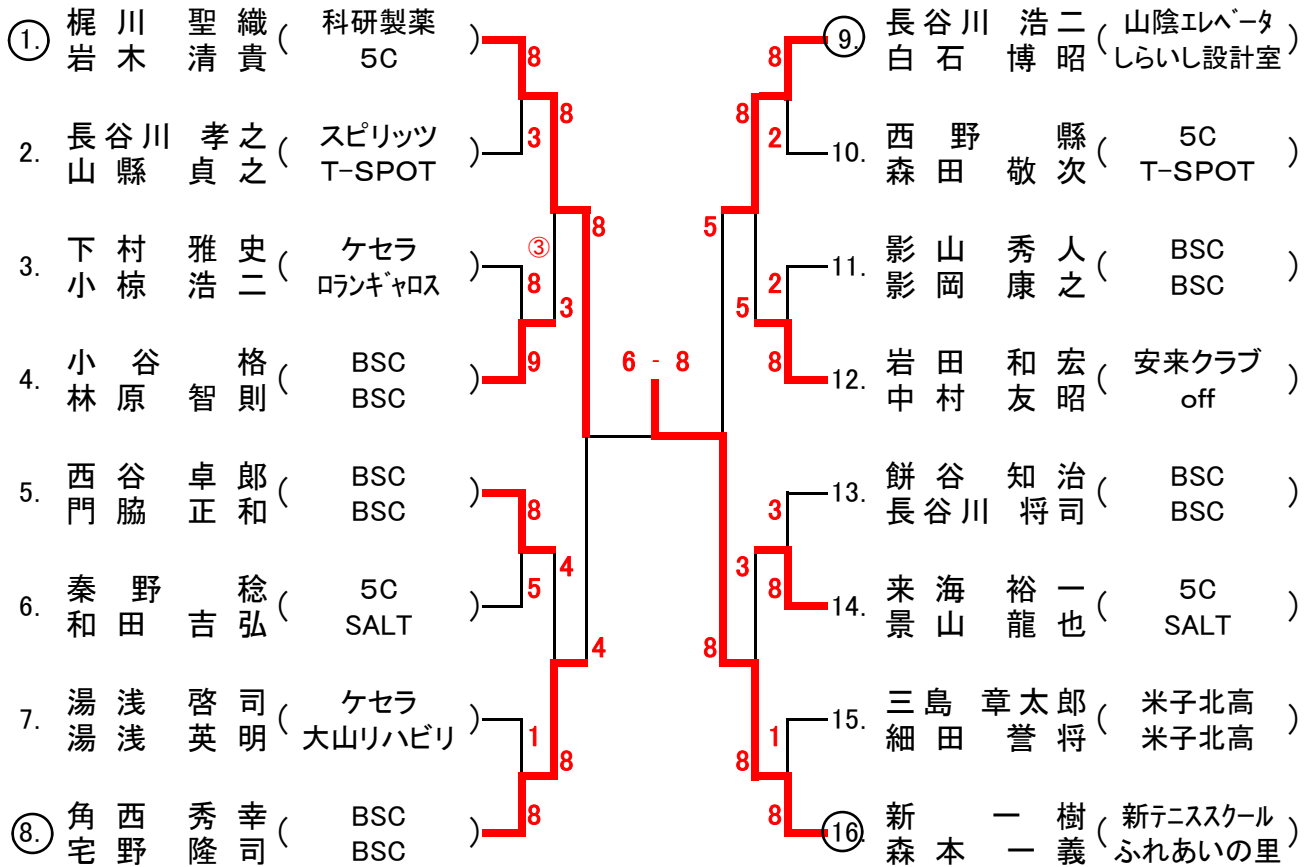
1. 梶川 聖織（科研製薬）
岩木 清貴（5C）

2. 長谷川 孝之（スピリッツ）
山縣 貞之（T-SPOT）

3. 下村 雅史（ケセラ）
小椋 浩二（ﾛﾗﾝｷﾞｬﾛｽ）

4. 小谷 格（BSC）
林原 智則（BSC）

5. 西谷 卓郎（BSC）
門脇 正和（BSC）

6. 秦野 稔（5C）
和田 吉弘（SALT）

7. 湯浅 啓司（ケセラ）
湯浅 英明（大山リハビリ）

8. 角西 秀幸（BSC）
宅野 隆司（BSC）

8
3
8
③
8
9
3
8
8
5
4
1
8
8
4

6 - 8

9. 長谷川 浩二（山陰ｴﾚﾍﾞｰﾀ）
白石 博昭（しらいし設計室）

10. 西野 縣（5C）
森田 敬次（T-SPOT）

11. 影山 秀人（BSC）
影岡 康之（BSC）

12. 岩田 和宏（安来クラブ）
中村 友昭（off）

13. 餅谷 知治（BSC）
長谷川 将司（BSC）

14. 来海 裕一（5C）
景山 龍也（SALT）

15. 三島 章太郎（米子北高）
細田 誉将（米子北高）

16. 新 一樹（新テニススクール）
森本 一義（ふれあいの里）

8
2
8
2
8
5
5
3
8
3
1
8
8
8